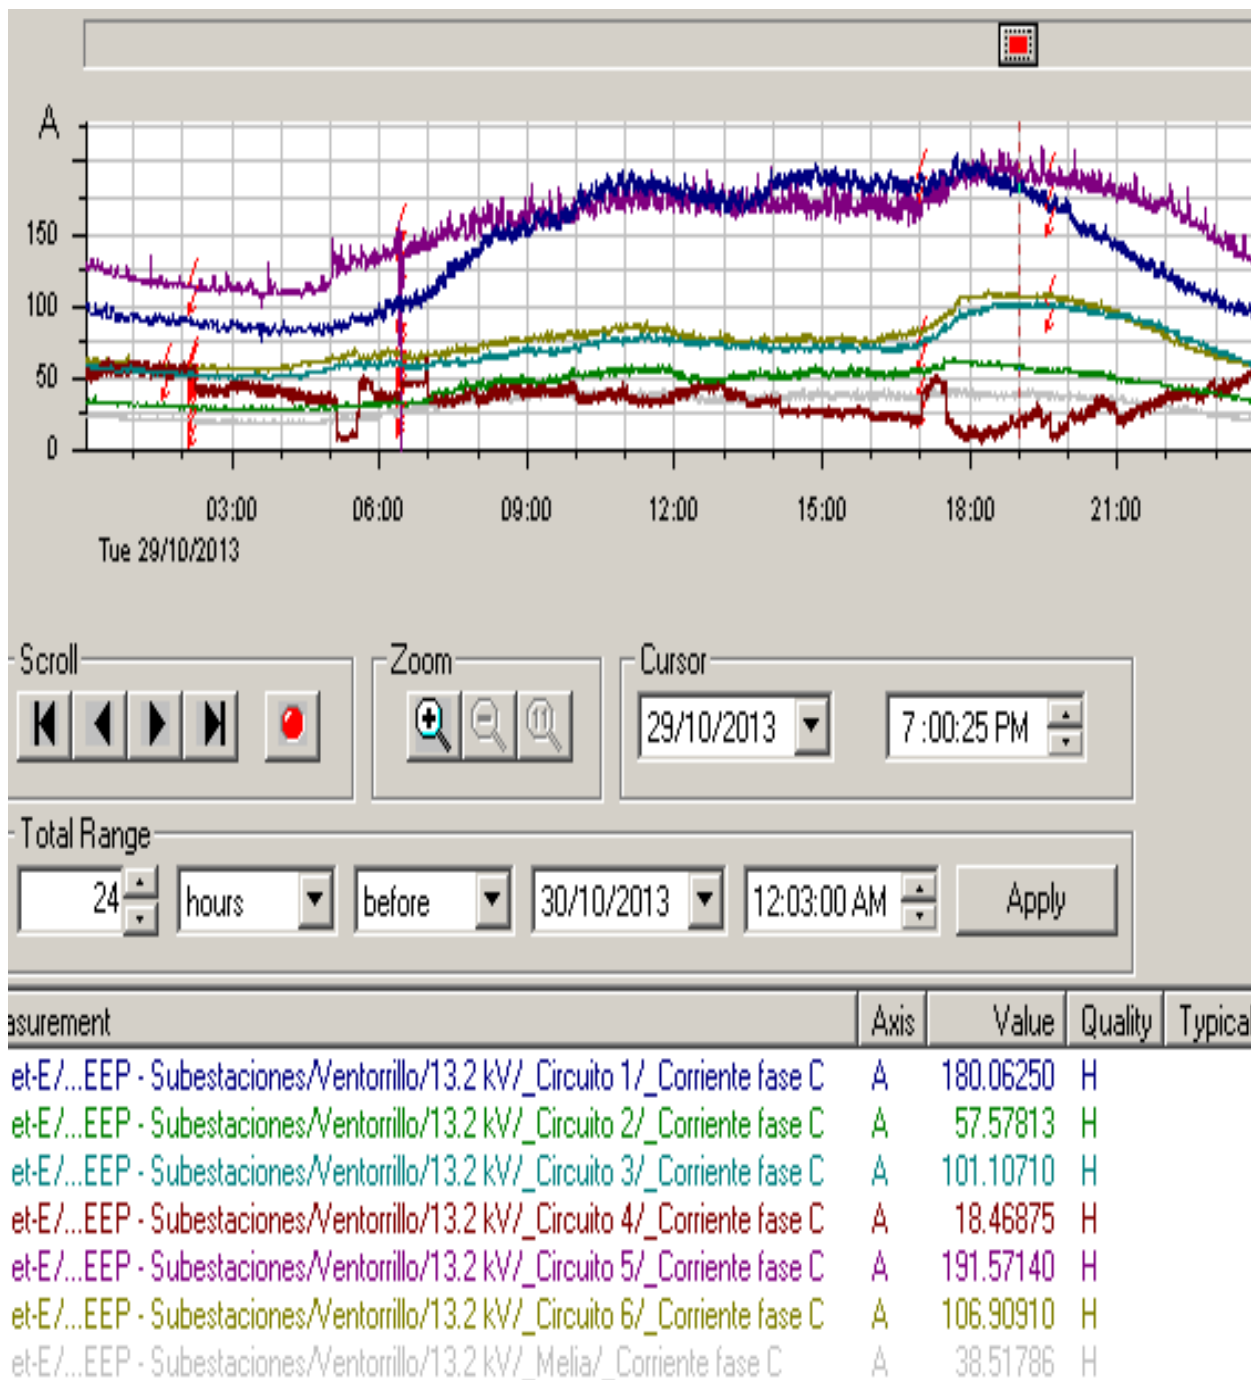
A

150

100

50

0

03:00

06:00

09:00

12:00

15:00

18:00

21:00

Tue 29/10/2013

Scroll

Zoom

Cursor

29/10/2013

7:00:25 PM

Total Range

24

hours

before

30/10/2013

12:03:00 AM

Apply

| asurement | Axis | Value | Quality | Typical |
|---|---|---|---|---|
| et-E/...EEP - Subestaciones/Ventorrillo/13.2 kV/_Circuito 1/_Corriente fase C | A | 180.06250 | H | |
| et-E/...EEP - Subestaciones/Ventorrillo/13.2 kV/_Circuito 2/_Corriente fase C | A | 57.57813 | H | |
| et-E/...EEP - Subestaciones/Ventorrillo/13.2 kV/_Circuito 3/_Corriente fase C | A | 101.10710 | H | |
| et-E/...EEP - Subestaciones/Ventorrillo/13.2 kV/_Circuito 4/_Corriente fase C | A | 18.46875 | H | |
| et-E/...EEP - Subestaciones/Ventorrillo/13.2 kV/_Circuito 5/_Corriente fase C | A | 191.57140 | H | |
| et-E/...EEP - Subestaciones/Ventorrillo/13.2 kV/_Circuito 6/_Corriente fase C | A | 106.90910 | H | |
| et-E/...EEP - Subestaciones/Ventorrillo/13.2 kV/_Melia/_Corriente fase C | A | 38.51786 | H | |